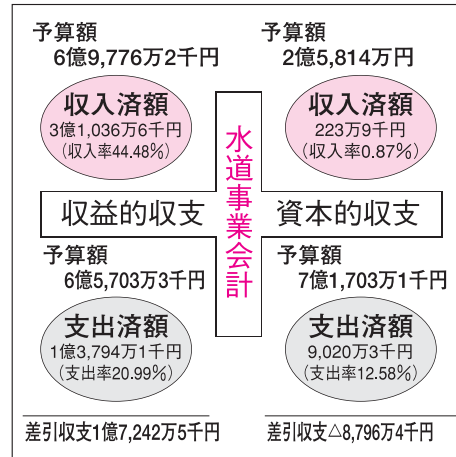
水道事業会計

収益的収支

予算額
6億9,776万2千円

収入済額
3億1,036万6千円
(収入率44.48%)

予算額
6億5,703万3千円

支出済額
1億3,794万1千円
(支出率20.99%)

差引収支1億7,242万5千円

資本的収支

予算額
2億5,814万円

収入済額
223万9千円
(収入率0.87%)

予算額
7億1,703万1千円

支出済額
9,020万3千円
(支出率12.58%)

差引収支△8,796万4千円